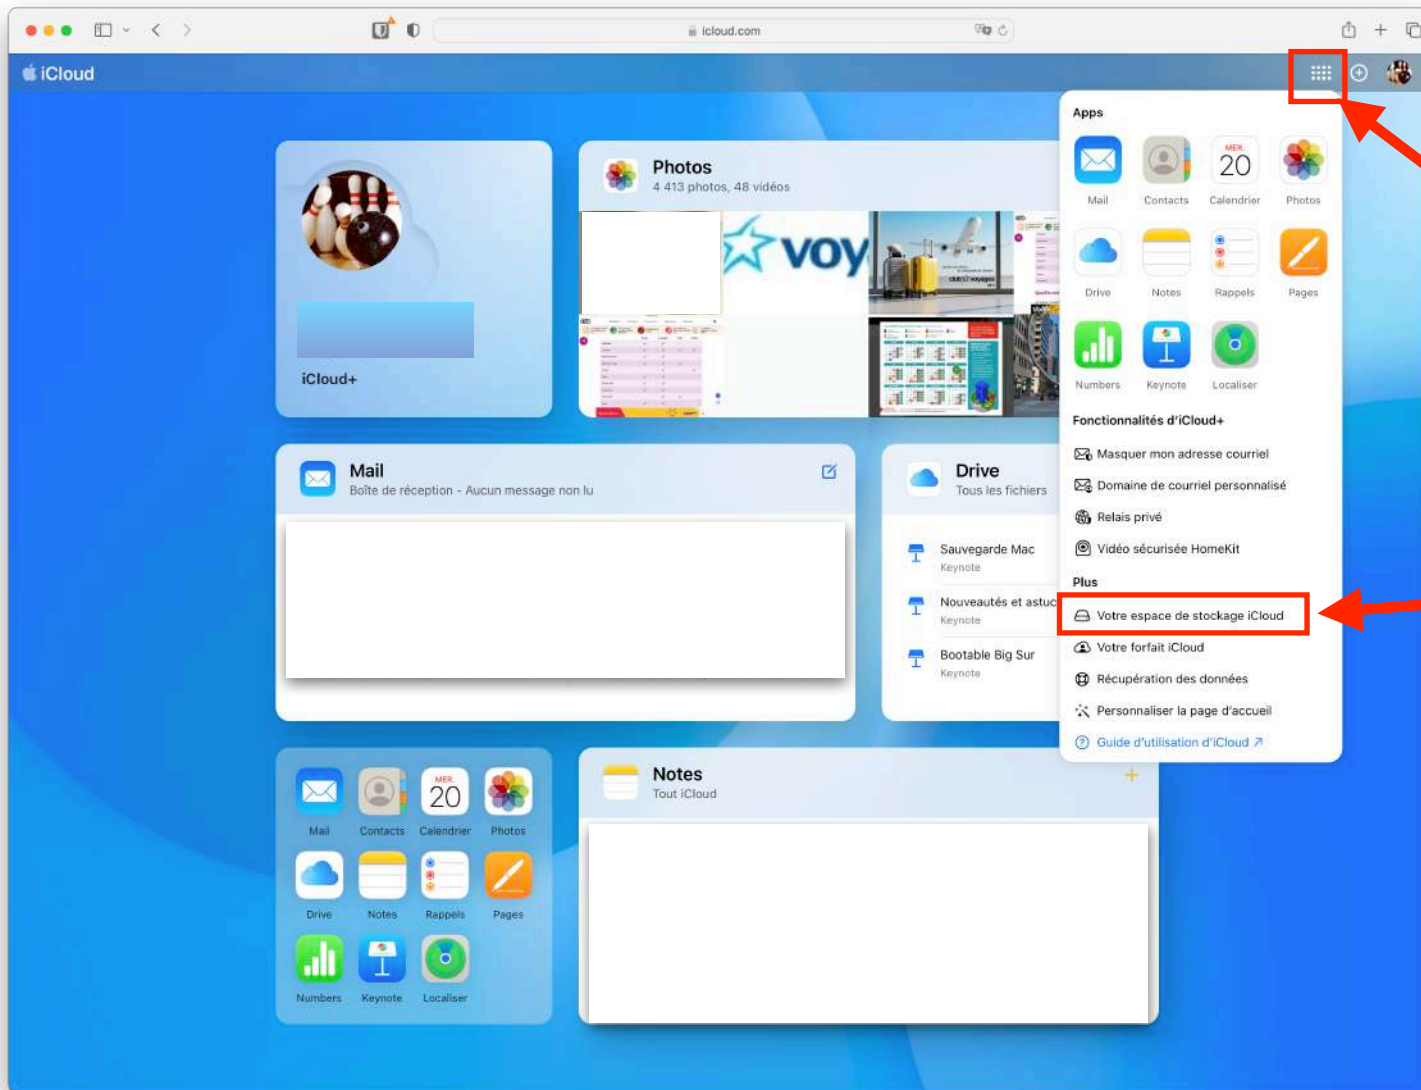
icloud.com

iCloud

iCloud+

Photos
4 413 photos, 48 vidéos

voy

Mail
Boîte de réception - Aucun message non lu

Drive
Tous les fichiers

Sauvegarde Mac
Keynote

Nouveautés et astuc
Keynote

Bootable Big Sur
Keynote

MER.
20

Mail Contacts Calendrier Photos
Drive Notes Rappels Pages
Numbers Keynote Localiser

Notes
Tout iCloud

Apps

MER.
20

Mail Contacts Calendrier Photos
Drive Notes Rappels Pages
Numbers Keynote Localiser

Fonctionnalités d'iCloud+
Masquer mon adresse courriel
Domaine de courriel personnalisé
Relais privé
Vidéo sécurisée HomeKit

Plus
Votre espace de stockage iCloud
Votre forfait iCloud
Récupération des données
Personnaliser la page d'accueil
Guide d'utilisation d'iCloud ↗